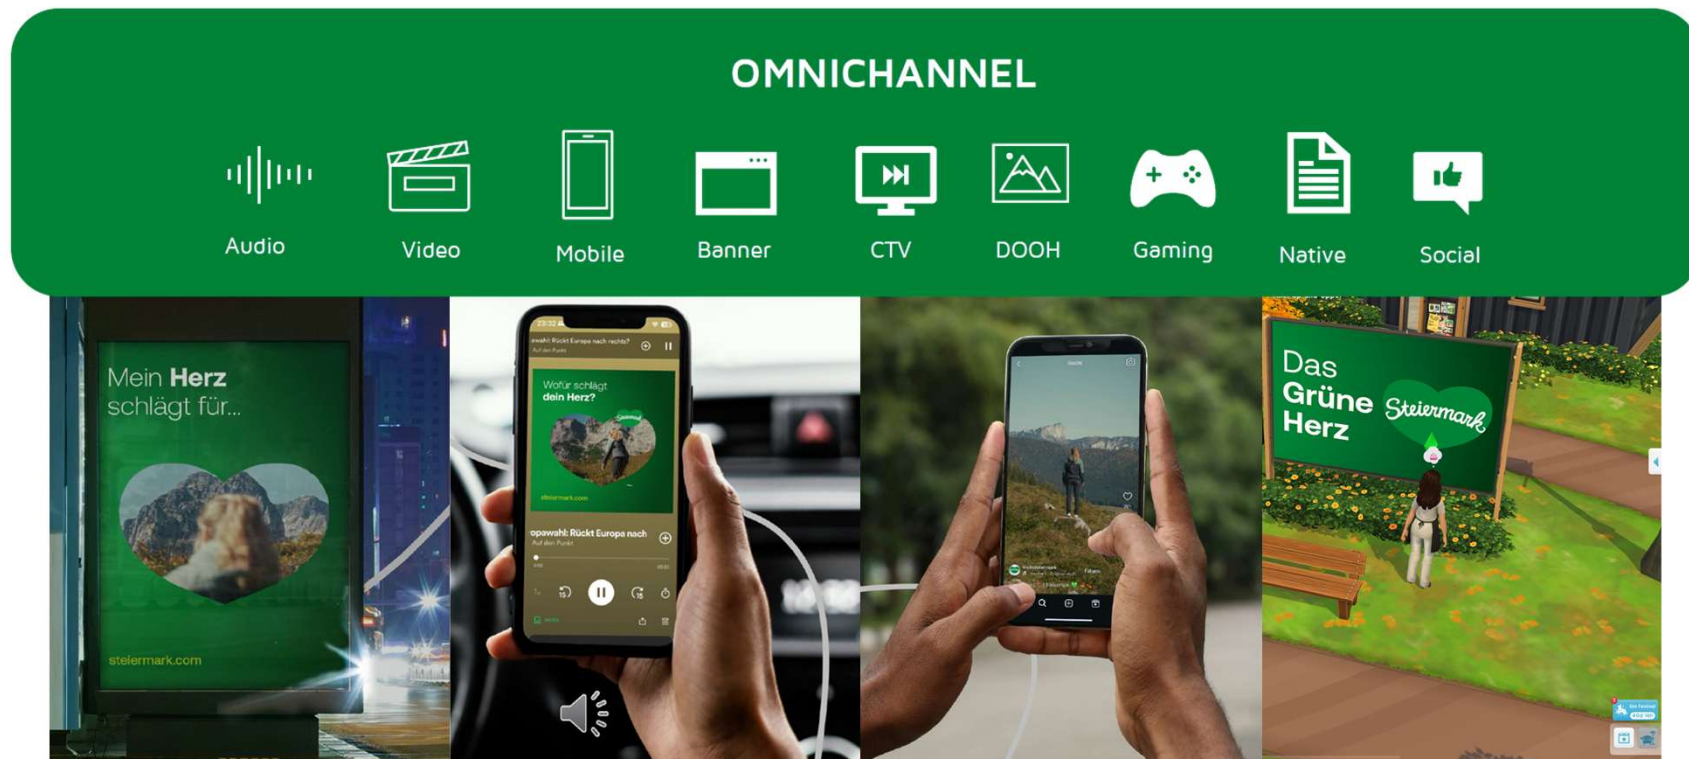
OMNICHANNEL

Audio

Video

Mobile

Banner

CTV

DOOH

Gaming

Native

Social

Mein Herz schlägt für...

steiermark.com

Wofür schlägt dein Herz?

steiermark.com

opawahl: Rückt Europa nach

Das Grüne Herz

Steiermark